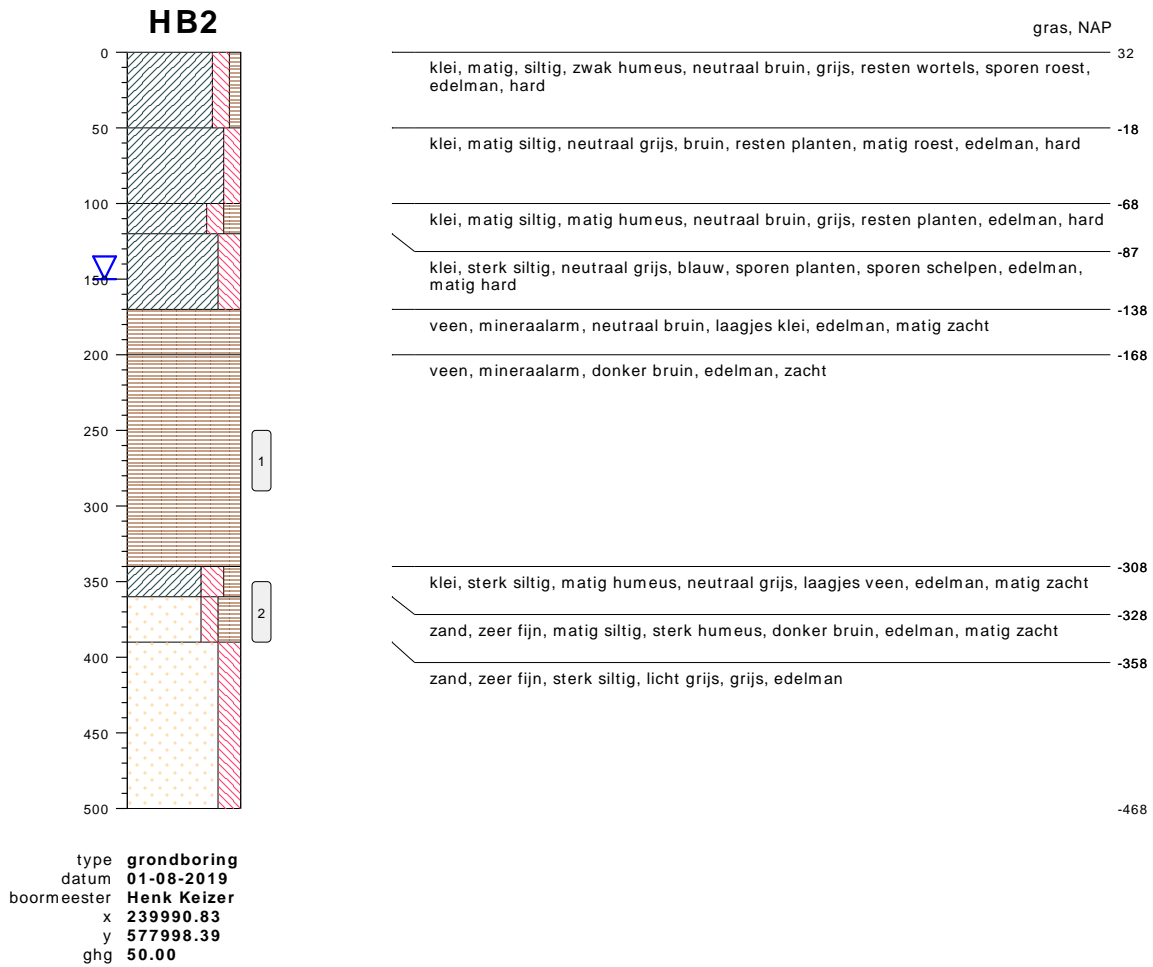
HB2

gras, NAP

0
50
100
150
200
250
300
350
400
450
500

1
2

32
klei, matig, siltig, zwak humeus, neutraal bruin, grijs, resten wortels, sporen roest, edelman, hard

-18
klei, matig siltig, neutraal grijs, bruin, resten planten, matig roest, edelman, hard

-68
klei, matig siltig, matig humeus, neutraal bruin, grijs, resten planten, edelman, hard

-87
klei, sterk siltig, neutraal grijs, blauw, sporen planten, sporen schelpen, edelman, matig hard

-138
veen, mineraalarm, neutraal bruin, laagjes klei, edelman, matig zacht

-168
veen, mineraalarm, donker bruin, edelman, zacht

-308
klei, sterk siltig, matig humeus, neutraal grijs, laagjes veen, edelman, matig zacht

-328
zand, zeer fijn, matig siltig, sterk humeus, donker bruin, edelman, matig zacht

-358
zand, zeer fijn, sterk siltig, licht grijs, grijs, edelman

-468

type grondboring
datum 01-08-2019
boormeester Henk Keizer
x 239990.83
y 577998.39
ghg 50.00